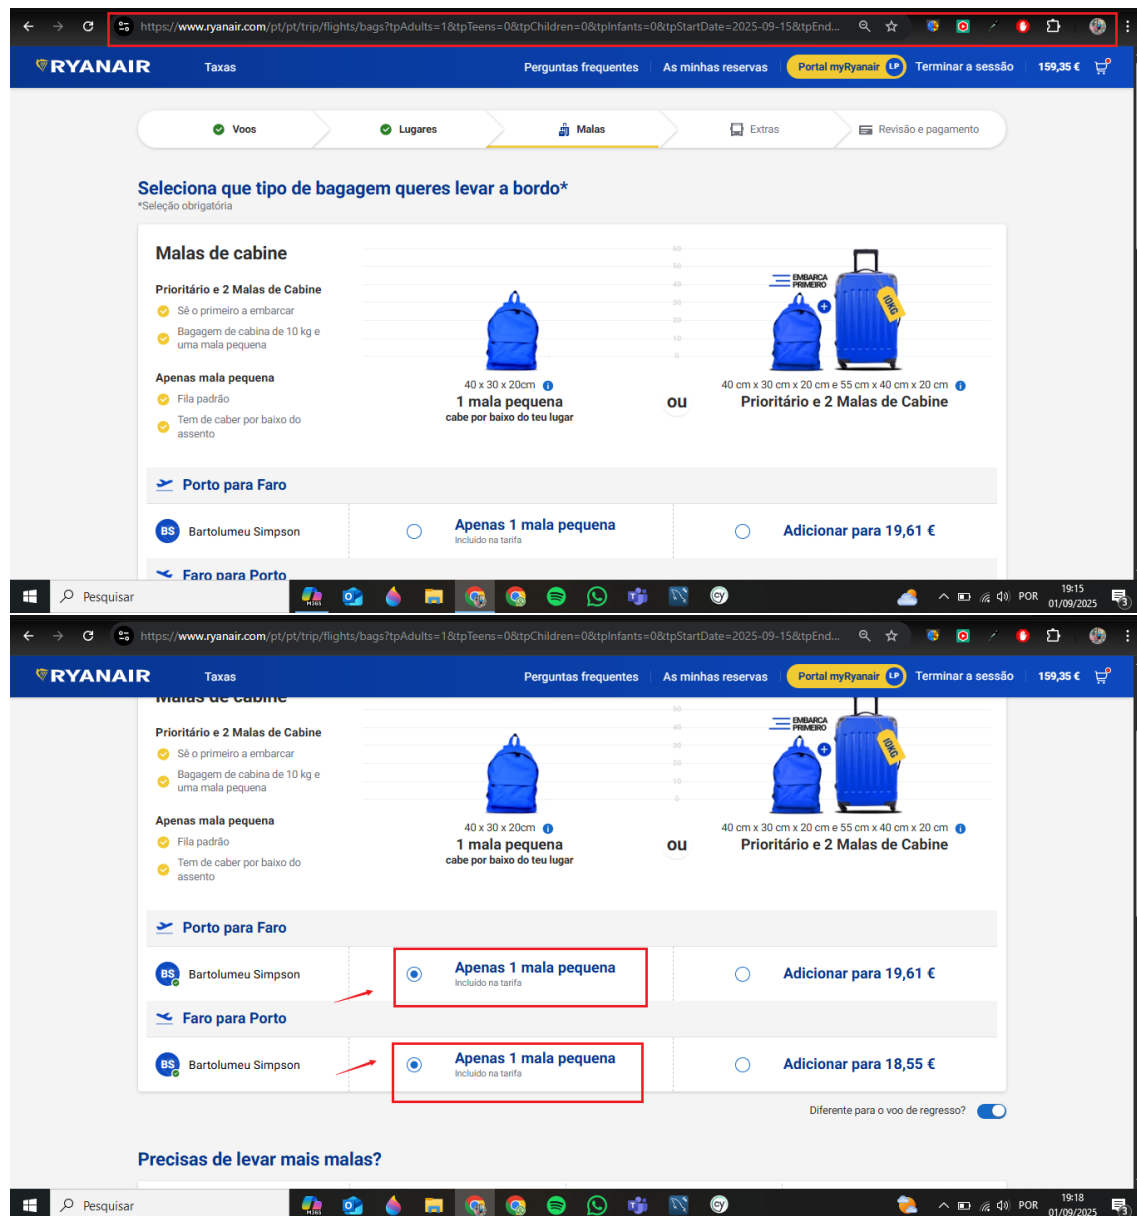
https://www.ryanair.com/pt/pt/trip/flights/bags?tpAdults=1&tpTeens=0&tpChildren=0&tpInfants=0&tpStartDate=2025-09-15&tpEnd...

RYANAIR Taxas Perguntas frequentes As minhas reservas Portal myRyanair LP Terminar a sessão 159,35 €

Voos Lugares Malas Extras Revisão e pagamento

Seleciona que tipo de bagagem queres levar a bordo*
*Seleção obrigatória

Malas de cabine

Prioritário e 2 Malas de Cabine
Sê o primeiro a embarcar
Bagagem de cabina de 10 kg e uma mala pequena

Apenas mala pequena
Fila padrão
Tem de caber por baixo do assento

EMBARCA PRIMEIRO
10KG

40 x 30 x 20cm
1 mala pequena
cabe por baixo do teu lugar

ou

40 cm x 30 cm x 20 cm e 55 cm x 40 cm x 20 cm
Prioritário e 2 Malas de Cabine

Porto para Faro

BS Bartolumeu Simpson
Apenas 1 mala pequena
Incluído na tarifa
Adicionar para 19,61 €

Faro para Porto

Pesquisar
POR 19:15 01/09/2025

https://www.ryanair.com/pt/pt/trip/flights/bags?tpAdults=1&tpTeens=0&tpChildren=0&tpInfants=0&tpStartDate=2025-09-15&tpEnd...

RYANAIR Taxas Perguntas frequentes As minhas reservas Portal myRyanair LP Terminar a sessão 159,35 €

Prioritário e 2 Malas de Cabine
Sê o primeiro a embarcar
Bagagem de cabina de 10 kg e uma mala pequena

Apenas mala pequena
Fila padrão
Tem de caber por baixo do assento

EMBARCA PRIMEIRO
10KG

40 x 30 x 20cm
1 mala pequena
cabe por baixo do teu lugar

ou

40 cm x 30 cm x 20 cm e 55 cm x 40 cm x 20 cm
Prioritário e 2 Malas de Cabine

Porto para Faro

BS Bartolumeu Simpson
Apenas 1 mala pequena
Incluído na tarifa
Adicionar para 19,61 €

Faro para Porto

BS Bartolumeu Simpson
Apenas 1 mala pequena
Incluído na tarifa
Adicionar para 18,55 €

Diferente para o voo de regresso?

Precisas de levar mais malas?

Pesquisar
POR 19:18 01/09/2025